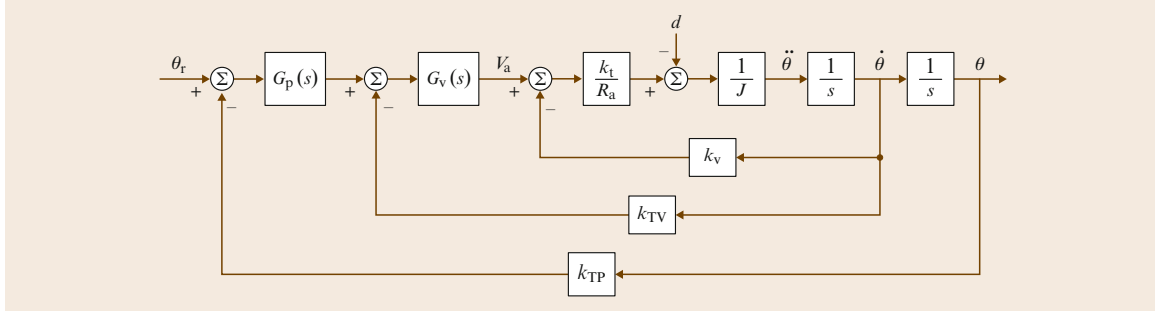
$\theta_r$ + $\Sigma$ − $G_p(s)$ + $\Sigma$ − $G_v(s)$ $V_a$ + $\Sigma$ − $\frac{k_t}{R_a}$ + $\Sigma$ − $d$ $\frac{1}{J}$ $\ddot{\theta}$ $\frac{1}{s}$ $\dot{\theta}$ $\frac{1}{s}$ $\theta$

$k_v$

$k_{TV}$

$k_{TP}$